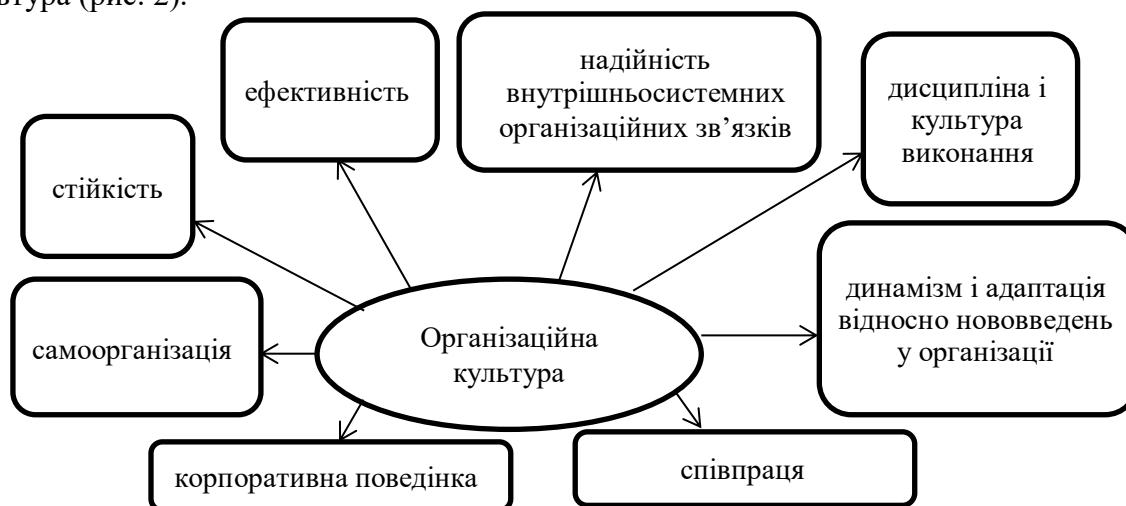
ьтура (рис. 2).

ефективність

надійність внутрішньосистемних організаційних зв’язків

дисципліна і культура виконання

стійкість

динамізм і адаптація відносно нововведень у організації

самоорганізація

Організаційна культура

корпоративна поведінка

співпраця